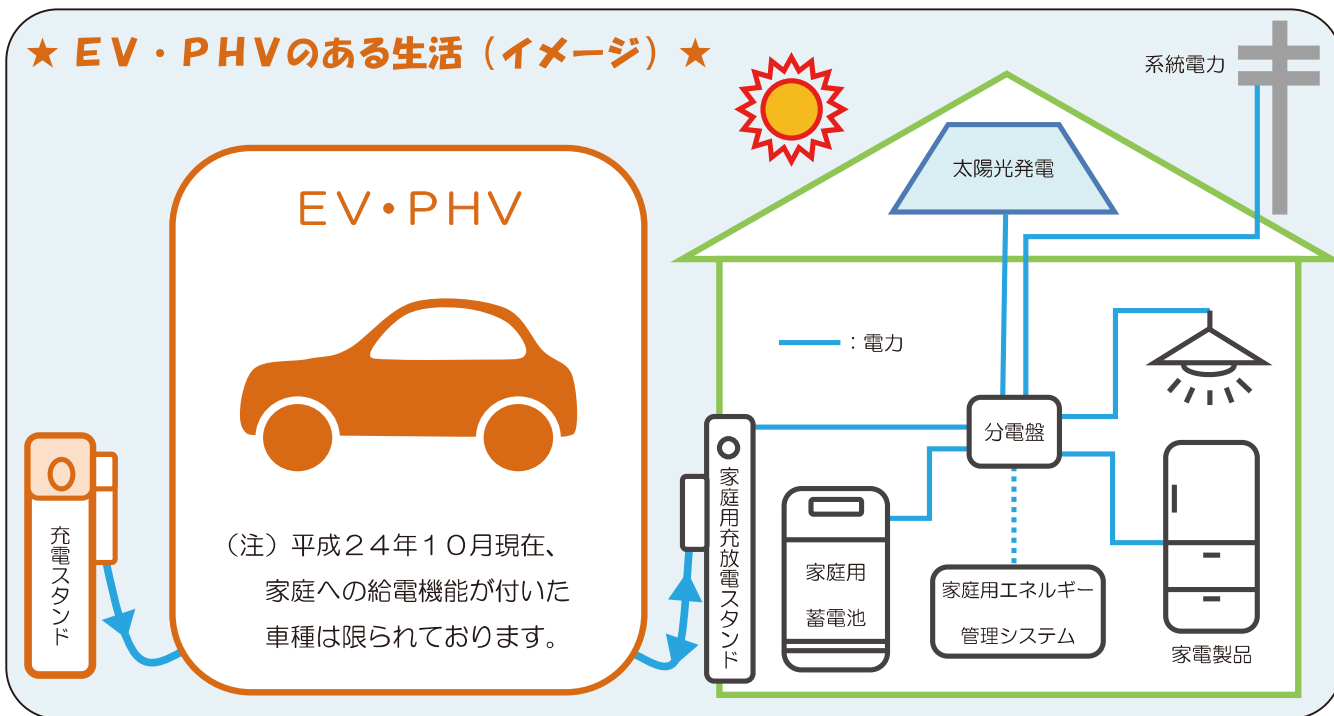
★ＥＶ・ＰＨＶのある生活（イメージ）★

系統電力

太陽光発電

EV・PHV

：電力

分電盤

充電スタンド

（注）平成２４年１０月現在、家庭への給電機能が付いた車種は限られております。

家庭用充放電スタンド

家庭用蓄電池

家庭用エネルギー管理システム

家電製品